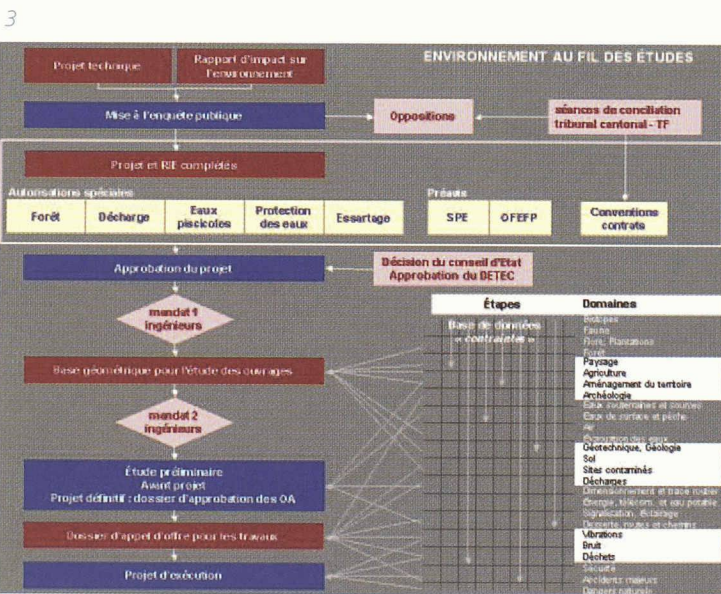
3

ENVIRONNEMENT AU FIL DES ÉTUDES

Projet technique

Rapport d'impact sur l'environnement

Mise à l'enquête publique

Oppositions

séances de conciliation tribunal cantonal - TF

Projet et RIE complétés

Autorisations spéciales

Forêt

Décharge

Eaux piscicoles

Protection des eaux

Essartage

Préavis

SPE

OFEFP

Conventions contrats

Approbation du projet

Décision du conseil d'Etat Approbation du DETEC

mandat 1 ingénieurs

Base géométrique pour l'étude des ouvrages

mandat 2 ingénieurs

Étude préliminaire
Avant projet
Projet définitif : dossier d'approbation des OA

Dossier d'appel d'offre pour les travaux

Projet d'exécution

Étapes

Base de données « contraintes »

Domaines

Biotopes
Faune
Flore, Plantations
Paysage
Agriculture
Aménagement du territoire
Archéologie
Eaux souterraines et sources
Eaux de surface et pêche
Air
Évacuation des eaux
Géotechnique, Géologie
Sol
Sites contaminés
Décharges
Dimensionnement et tracé routier
Énergie, télécom. et eau potable
Signalisation, Balisage
Desserte, routes et chemins
Vibrations
Bruit
Déchets
Sécurité
Accidents majeurs
Dangers naturels